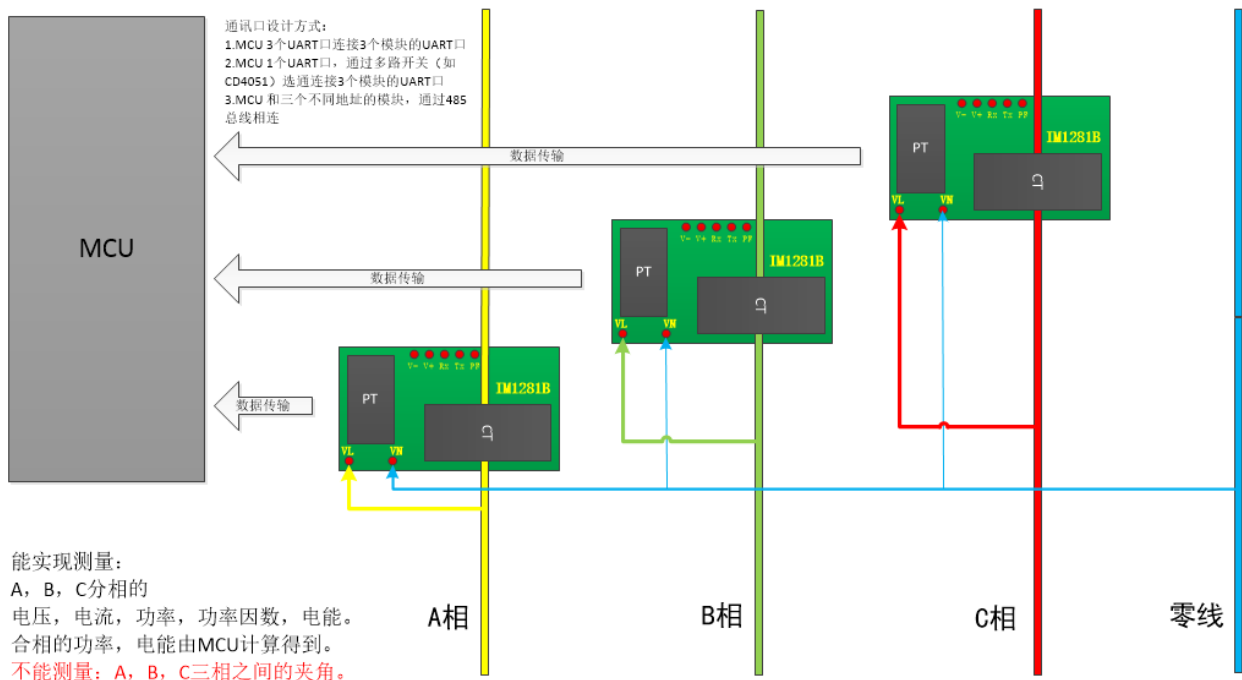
通讯口设计方式：
1.MCU 3个UART口连接3个模块的UART口
2.MCU 1个UART口，通过多路开关（如CD4051）选通连接3个模块的UART口
3.MCU 和三个不同地址的模块，通过485总线相连

MCU

数据传输

数据传输

数据传输

V- V+ Rx Tx PF
IM1281B
PT
CT
VL VN

V- V+ Rx Tx PF
IM1281B
PT
CT
VL VN

V- V+ Rx Tx PF
IM1281B
PT
CT
VL VN

能实现测量：
A，B，C分相的
电压，电流，功率，功率因数，电能。
合相的功率，电能由MCU计算得到。
不能测量：A，B，C三相之间的夹角。

A相

B相

C相

零线